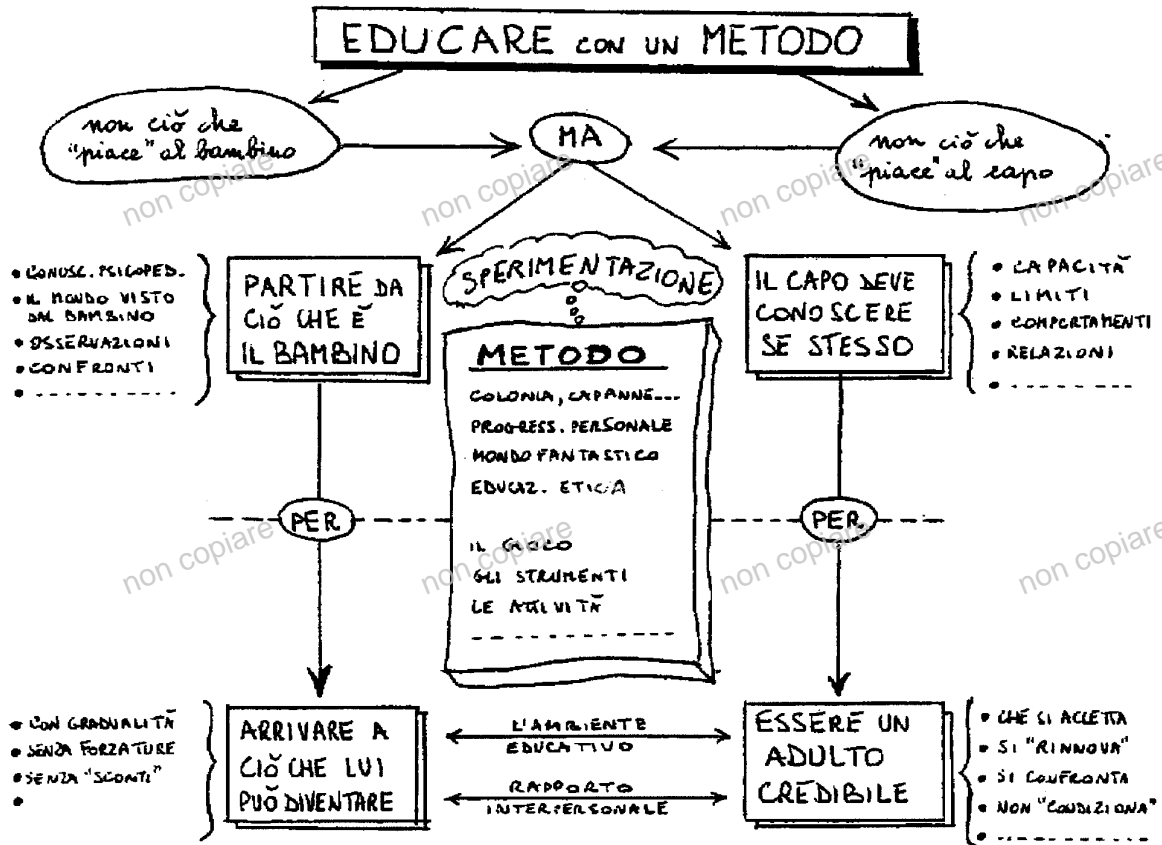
EDUCARE CON UN METODO

non ciò che "piace" al bambino

MA

non ciò che "piace" al capo

non copiare non copiare non copiare non copiare

• CONOSC. PSICOPED.
• IL MONDO VISTO DAL BAMBINO
• OSSERVAZIONI
• CONFRONTI
• - - - - - - - - -

PARTIRE DA CIÒ CHE È IL BAMBINO

SPERIMENTAZIONE

METODO
COLONIA, CAPANNE...
PROGRESS. PERSONALE
MONDO FANTASTICO
EDUCAZ. ETICA

IL GIOCO
GLI STRUMENTI
LE ATTIVITÀ
- - - - - - - -

IL CAPO DEVE CONOSCERE SE STESSO

• CAPACITÀ
• LIMITI
• COMPORTAMENTI
• RELAZIONI
• - - - - - - -

PER

PER

non copiare non copiare non copiare non copiare

• CON GRADUALITÀ
• SENZA FORZATURE
• SENZA "SCONTI"
•

ARRIVARE A CIÒ CHE LUI PUÒ DIVENTARE

L'AMBIENTE EDUCATIVO

RAPPORTO INTERPERSONALE

ESSERE UN ADULTO CREDIBILE

• CHE SI ACCETTA
• SI "RINNOVA"
• SI CONFRONTA
• NON "CONDIZIONA"
• - - - - - - - -